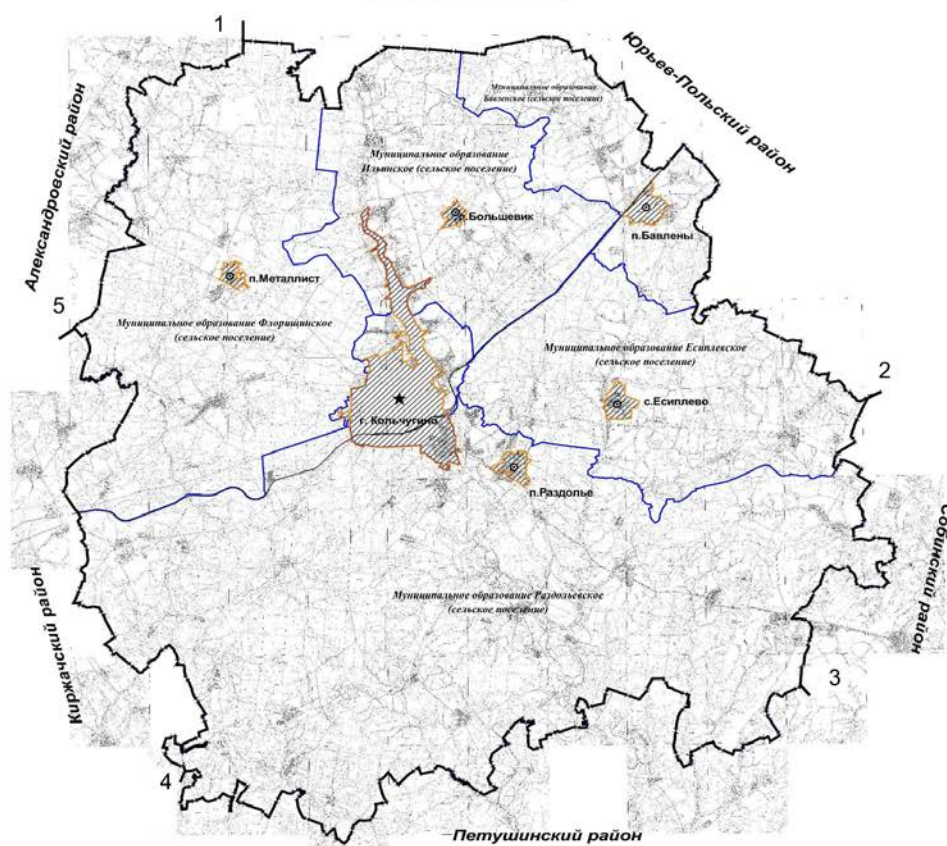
1

Юрьев-Польский район

Муниципальное образование Бавленское (сельское поселение)

Александровский район

Муниципальное образование Ильинское (сельское поселение)

п.Большевик

п.Бавлены

п.Металлист

5

Муниципальное образование Флорищинское (сельское поселение)

Муниципальное образование Есиплевское (сельское поселение)

2

с.Есиплево

г. Кольчугино

п.Раздолье

Собинский район

Киржачский район

Муниципальное образование Раздольевское (сельское поселение)

3

4

Петушинский район